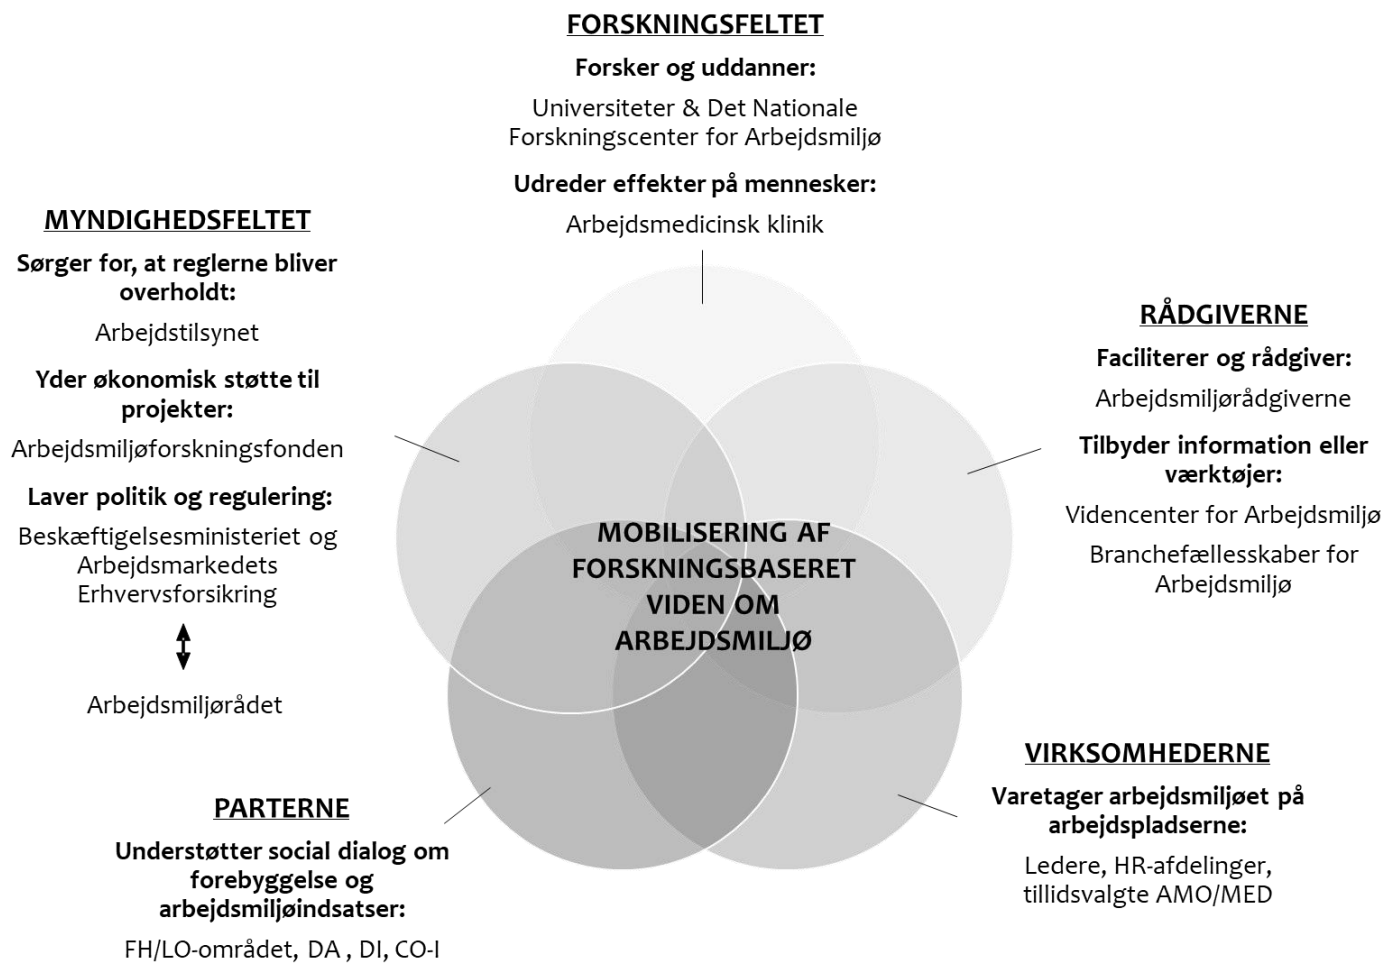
FORSKNINGSFELTET

Forsker og uddanner:

Universiteter & Det Nationale Forskningscenter for Arbejdsmiljø

Udreder effekter på mennesker:

Arbejdsmedicinsk klinik

MYNDIGHEDSFELTET

Sørger for, at reglerne bliver overholdt:

Arbejdstilsynet

Yder økonomisk støtte til projekter:

Arbejdsmiljøforskningsfonden

Laver politik og regulering:

Beskæftigelsesministeriet og Arbejdsmarkedets Erhvervsforsikring

Arbejdsmiljørådet

RÅDGIVERNE

Faciliterer og rådgiver:

Arbejdsmiljørådgiverne

Tilbyder information eller værktøjer:

Videncenter for Arbejdsmiljø

Branchefællesskaber for Arbejdsmiljø

MOBILISERING AF FORSKNINGSBASERET VIDEN OM ARBEJDSMILJØ

VIRKSOMHEDERNE

Varetager arbejdsmiljøet på arbejdspladserne:

Ledere, HR-afdelinger, tillidsvalgte AMO/MED

PARTERNE

Understøtter social dialog om forebyggelse og arbejdsmiljøindsatser:

FH/LO-området, DA , DI, CO-I